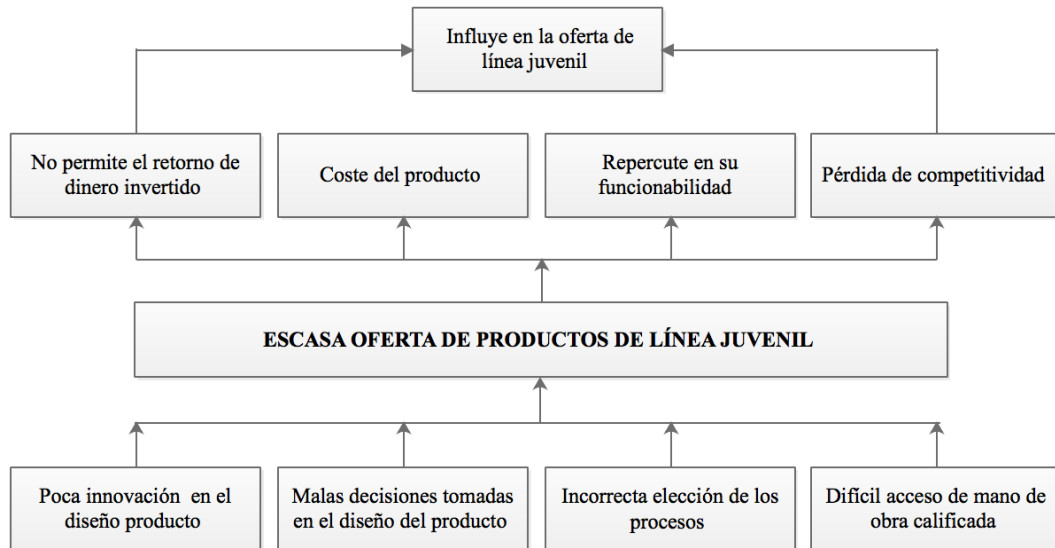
Influye en la oferta de línea juvenil

No permite el retorno de dinero invertido

Coste del producto

Repercute en su funcionabilidad

Pérdida de competitividad

ESCASA OFERTA DE PRODUCTOS DE LÍNEA JUVENIL

Poca innovación en el diseño producto

Malas decisiones tomadas en el diseño del producto

Incorrecta elección de los procesos

Difícil acceso de mano de obra calificada